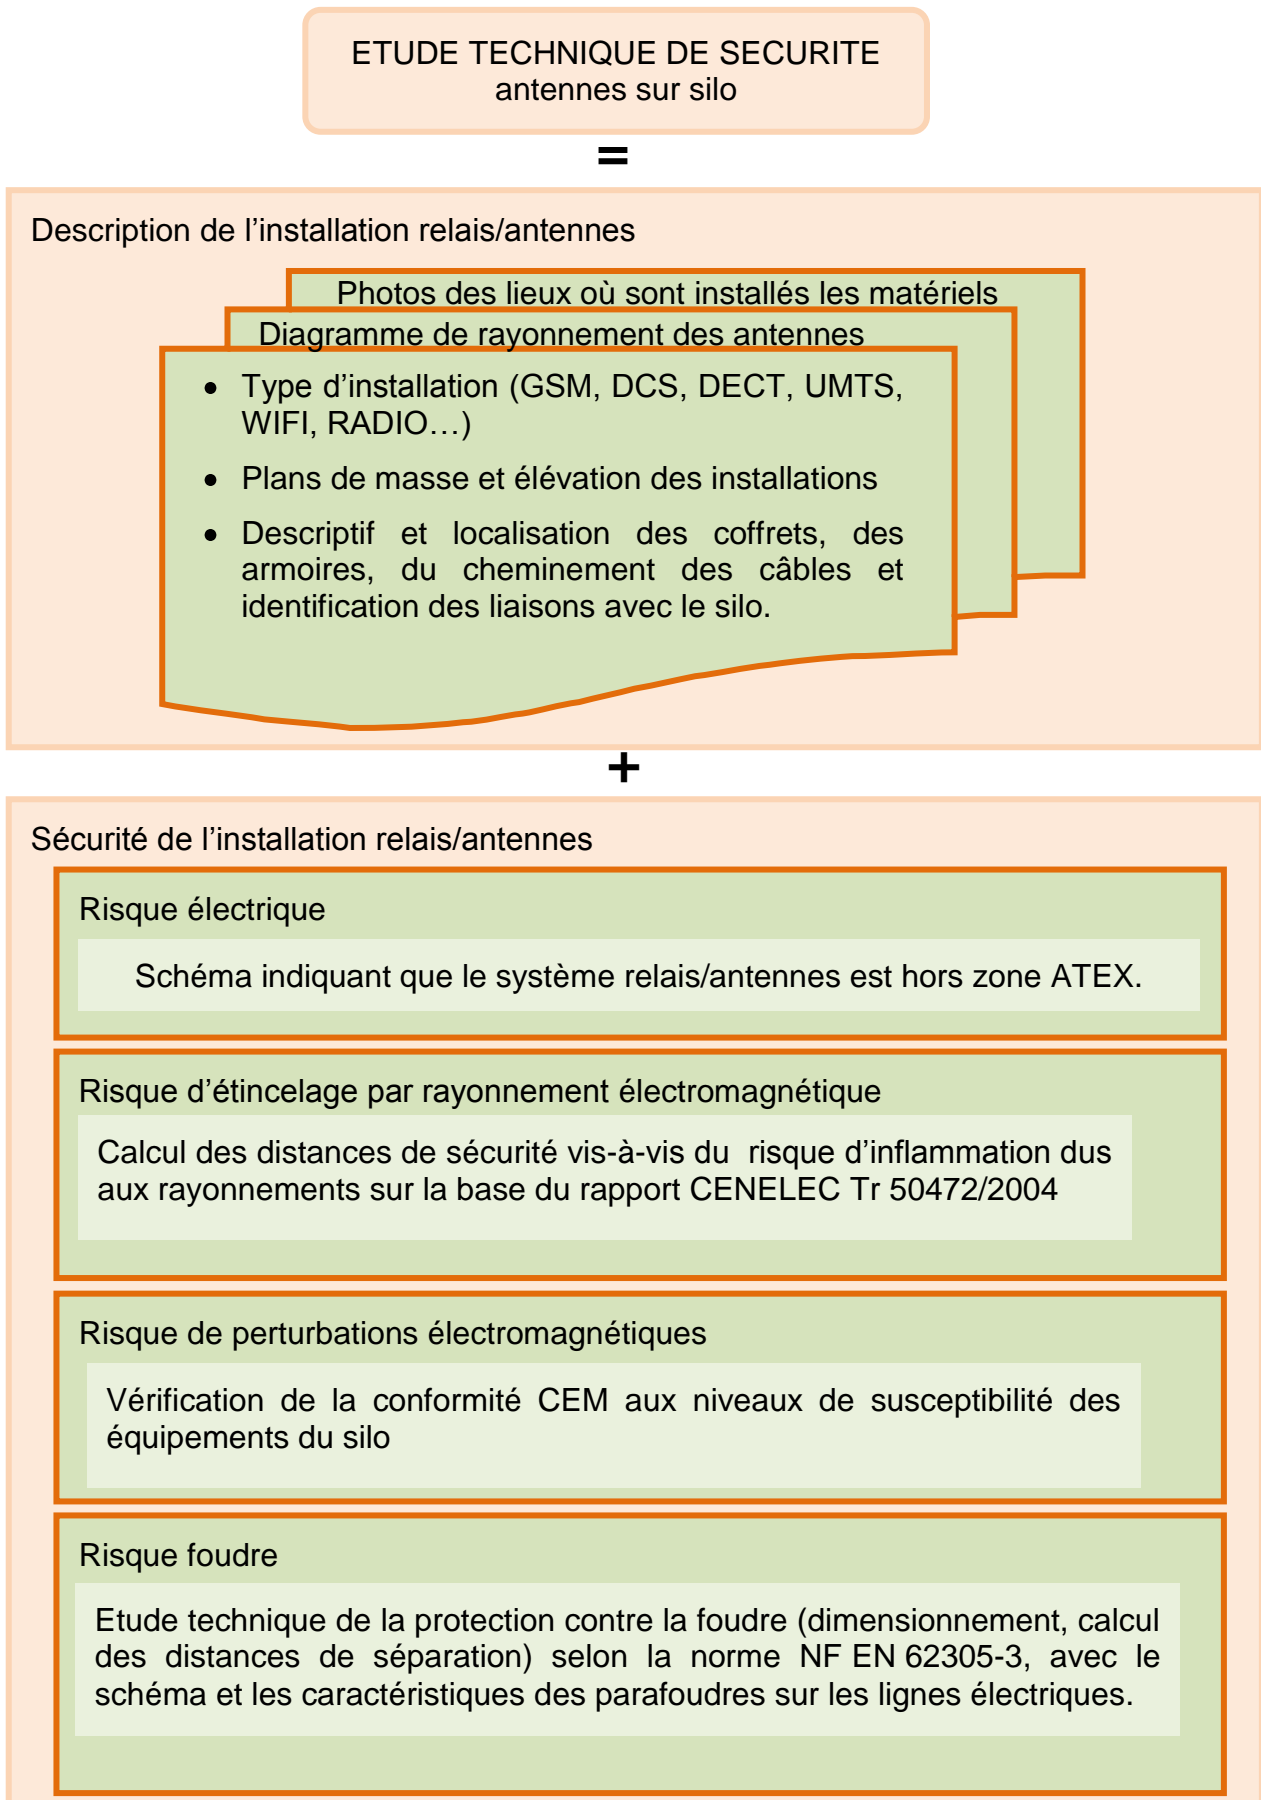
ETUDE TECHNIQUE DE SECURITE
antennes sur silo

=

Description de l’installation relais/antennes

Photos des lieux où sont installés les matériels

Diagramme de rayonnement des antennes

- Type d’installation (GSM, DCS, DECT, UMTS, WIFI, RADIO…)
- Plans de masse et élévation des installations
- Descriptif et localisation des coffrets, des armoires, du cheminement des câbles et identification des liaisons avec le silo.

+

Sécurité de l’installation relais/antennes

Risque électrique

Schéma indiquant que le système relais/antennes est hors zone ATEX.

Risque d’étincelage par rayonnement électromagnétique

Calcul des distances de sécurité vis-à-vis du risque d’inflammation dus aux rayonnements sur la base du rapport CENELEC Tr 50472/2004

Risque de perturbations électromagnétiques

Vérification de la conformité CEM aux niveaux de susceptibilité des équipements du silo

Risque foudre

Etude technique de la protection contre la foudre (dimensionnement, calcul des distances de séparation) selon la norme NF EN 62305-3, avec le schéma et les caractéristiques des parafoudres sur les lignes électriques.